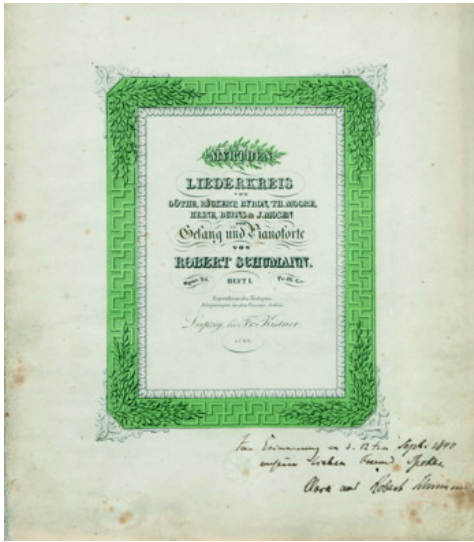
MYRTHEN

LIEDERKREIS

von

GÖTHE, RÜCKERT, BYRON, TH. MOORE, HEINE, BURNS & J. MOSEN

für

Gesang und Pianoforte

von

ROBERT SCHUMANN.

Op. 25. HEFT I. Pr. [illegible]

Eigenthum des Verlegers.

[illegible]

Leipzig, bei Fr. Kistner

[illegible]

Zur Erinnerung an d. 12ten Septb. 1840
unserm lieben Freund Spohr
Clara und Robert Schumann